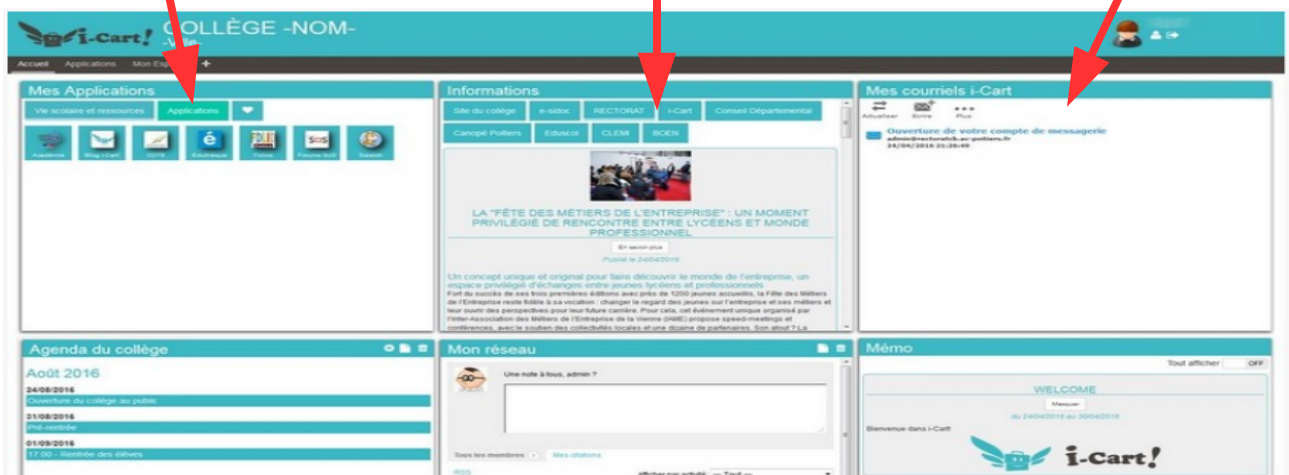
i-Cart! COLLÈGE -NOM-
-V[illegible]-

Accueil Applications Mon Esp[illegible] +

Mes Applications
Vie scolaire et ressources Applications
Académie Blog i-Cart! CDTE Edutheque Tortus Fenetre SoS Géode

Informations
Site du collège e-sidoc RECTORAT i-Cart Conseil Départemental
Canopé Poitiers Eduscol CLEMI BOEN

LA "FÊTE DES MÉTIERS DE L'ENTREPRISE" : UN MOMENT PRIVILÉGIÉ DE RENCONTRE ENTRE LYCÉENS ET MONDE PROFESSIONNEL
En savoir plus
Publié le 24/04/2016
Un concept unique et original pour faire découvrir le monde de l'entreprise, un espace privilégié d'échanges entre jeunes lycéens et professionnels
Fort du succès de ses trois premières éditions avec près de 1200 jeunes accueillis, la Fête des Métiers de l'Entreprise reste fidèle à sa vocation : changer le regard des jeunes sur l'entreprise et ses métiers et leur ouvrir des perspectives pour leur futur carrière. Pour cela, cet événement unique organisé par l'Inter-Association des Métiers de l'Entreprise de la Vienne (IAME) propose speed-meetings et conférences, avec le soutien des collectivités locales et une dizaine de partenaires. Son atout ? La

Mes courriels i-Cart
Actualiser Écrire Plus
Ouverture de votre compte de messagerie
admin@rectorat.ac-poitiers.fr
24/04/2016 21:26:40

Agenda du collège
Août 2016
24/08/2016
Ouverture du collège au public
31/08/2016
Pré-rentrée
01/09/2016
17:00 - Rentrée des élèves

Mon réseau
Une note à tous, admin ?
Tous les membres Mes citations
RSS

Mémo
Tout afficher OFF
WELCOME
Masquer
du 24/04/2016 au 30/04/2016
Bienvenue dans i-Cart
i-Cart!